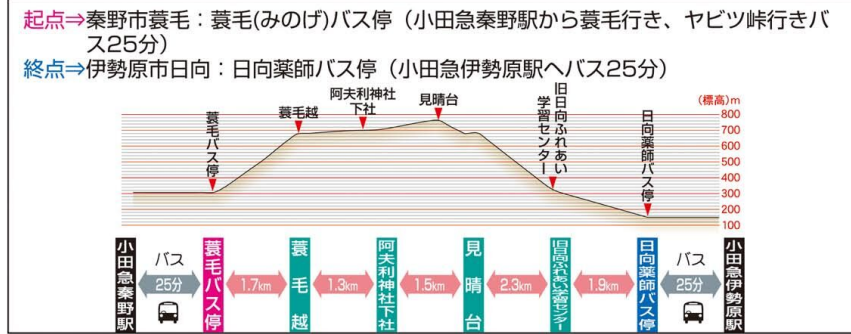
起点⇒秦野市蓑毛：蓑毛(みのげ)バス停（小田急秦野駅から蓑毛行き、ヤビツ峠行きバス25分）
終点⇒伊勢原市日向：日向薬師バス停（小田急伊勢原駅へバス25分）

(標高)m
800
700
600
500
400
300
200
100

蓑毛バス停
蓑毛越
阿夫利神社下社
見晴台
旧日向ふれあい学習センター
日向薬師バス停

小田急秦野駅
バス
25分
蓑毛バス停
1.7km
蓑毛越
1.3km
阿夫利神社下社
1.5km
見晴台
2.3km
旧日向ふれあい学習センター
1.9km
日向薬師バス停
バス
25分
小田急伊勢原駅